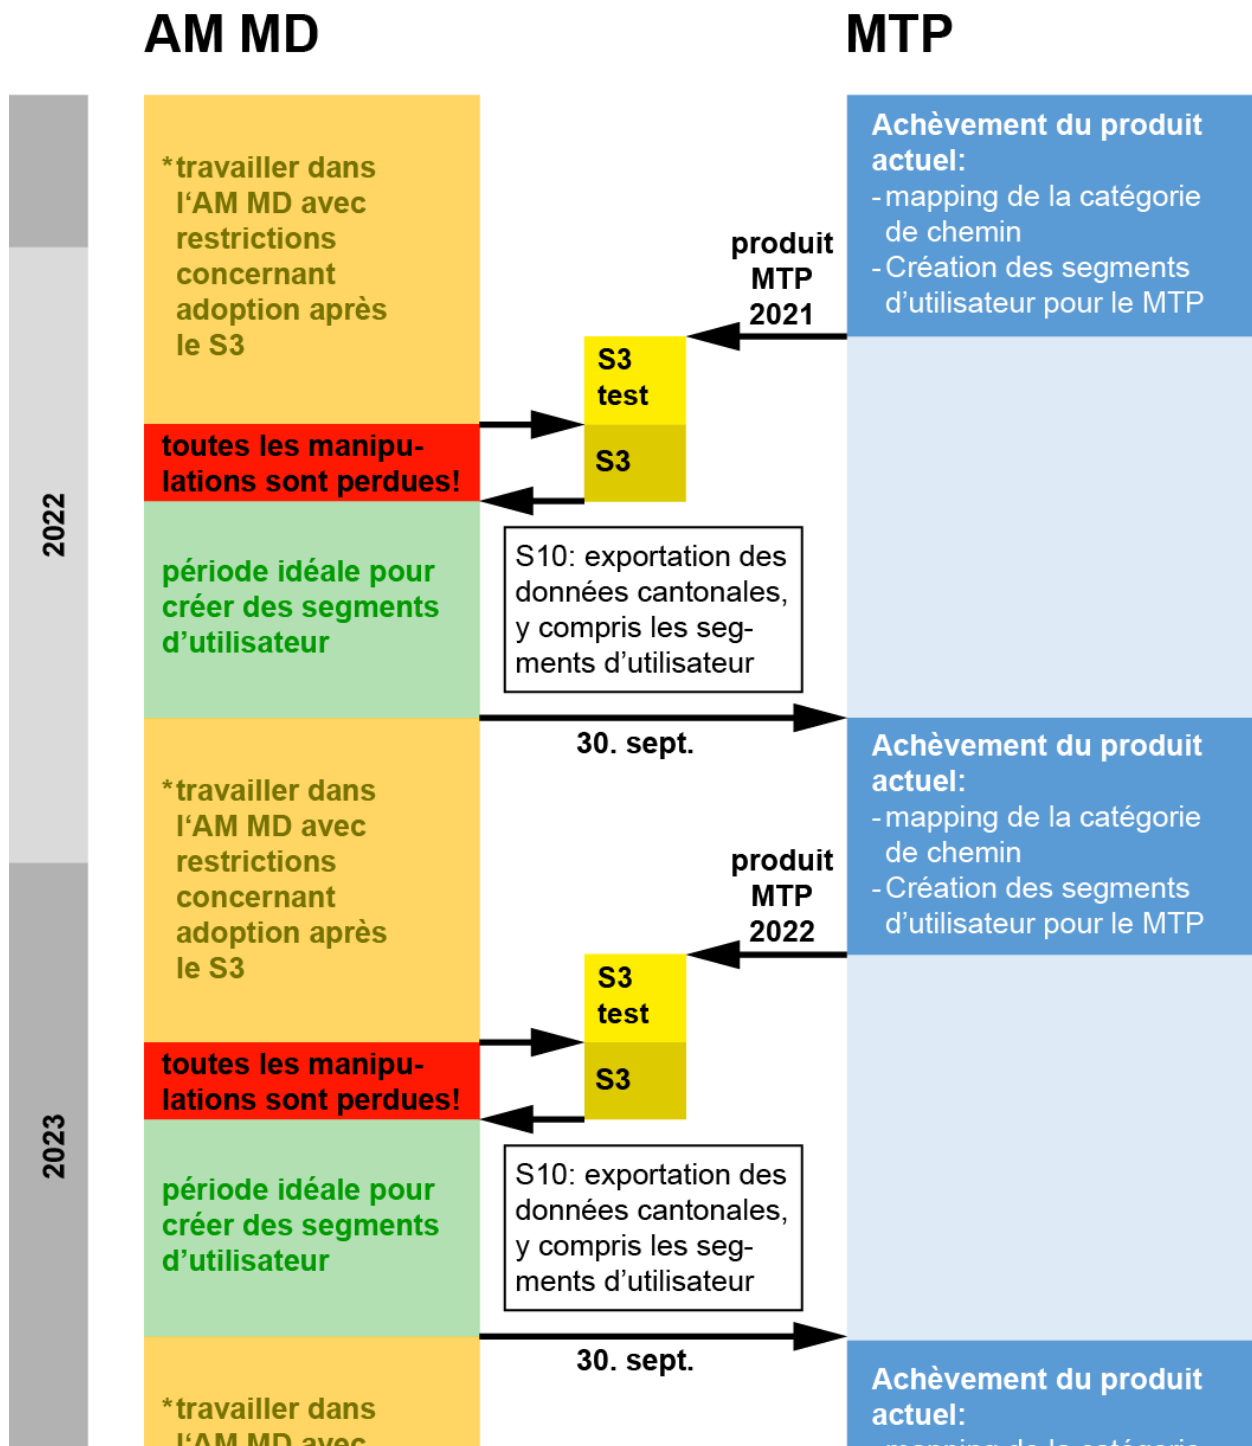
AM MD

MTP

2022

2023

*travailler dans l'AM MD avec restrictions concernant adoption après le S3

Achèvement du produit actuel:
- mapping de la catégorie de chemin
- Création des segments d'utilisateur pour le MTP

produit MTP 2021

S3 test

toutes les manipulations sont perdues!

S3

période idéale pour créer des segments d'utilisateur

S10: exportation des données cantonales, y compris les segments d'utilisateur

30. sept.

*travailler dans l'AM MD avec restrictions concernant adoption après le S3

Achèvement du produit actuel:
- mapping de la catégorie de chemin
- Création des segments d'utilisateur pour le MTP

produit MTP 2022

S3 test

toutes les manipulations sont perdues!

S3

période idéale pour créer des segments d'utilisateur

S10: exportation des données cantonales, y compris les segments d'utilisateur

30. sept.

*travailler dans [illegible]

Achèvement du produit actuel:
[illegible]